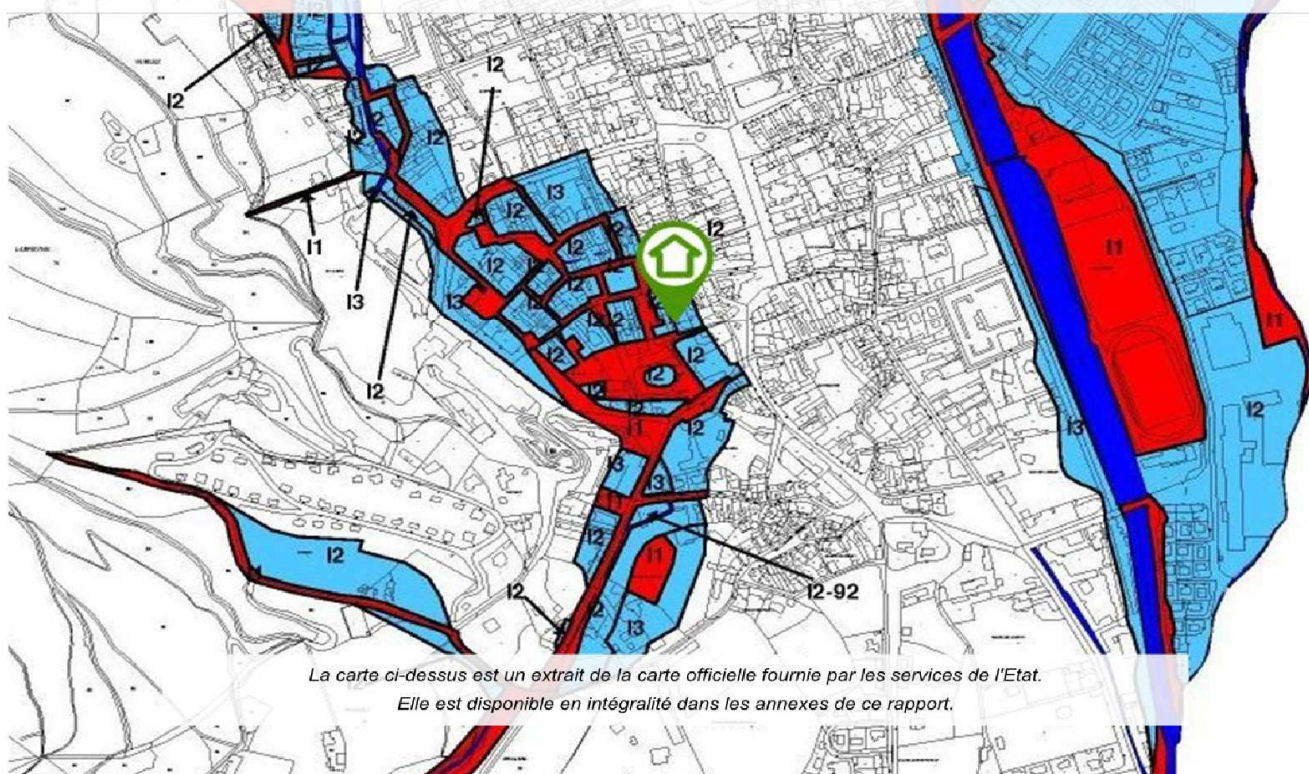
I2
I2
I2
I2
I2
I3
I2
I2
I1
I3
I2
I2
I3
I2
I2
I2
I2
I2
I2
I2
I2
I1
I2
I3
I3
I2
I1
I2-92
I2
I2
I3
I2
I1
I1
I2
I3

La carte ci-dessus est un extrait de la carte officielle fournie par les services de l'Etat.
Elle est disponible en intégralité dans les annexes de ce rapport.